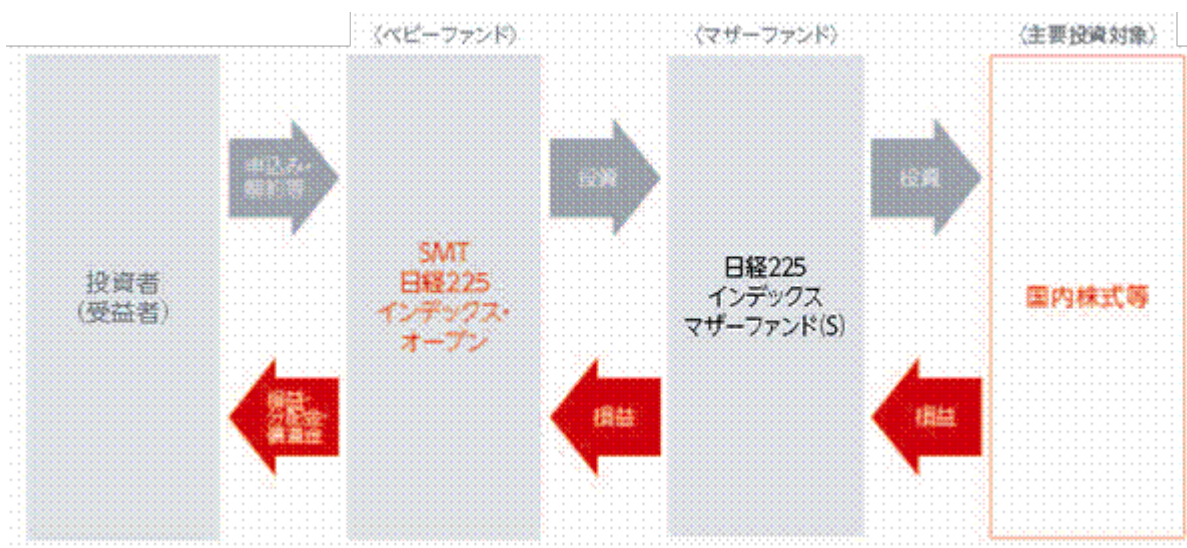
〈ベビーファンド〉

〈マザーファンド〉

〈主要投資対象〉

投資者
(受益者)

申込み・
解約等

SMT
日経225
インデックス・
オープン

投資

日経225
インデックス
マザーファンド(S)

投資

国内株式等

損益・
分配金・
償還金

損益

損益